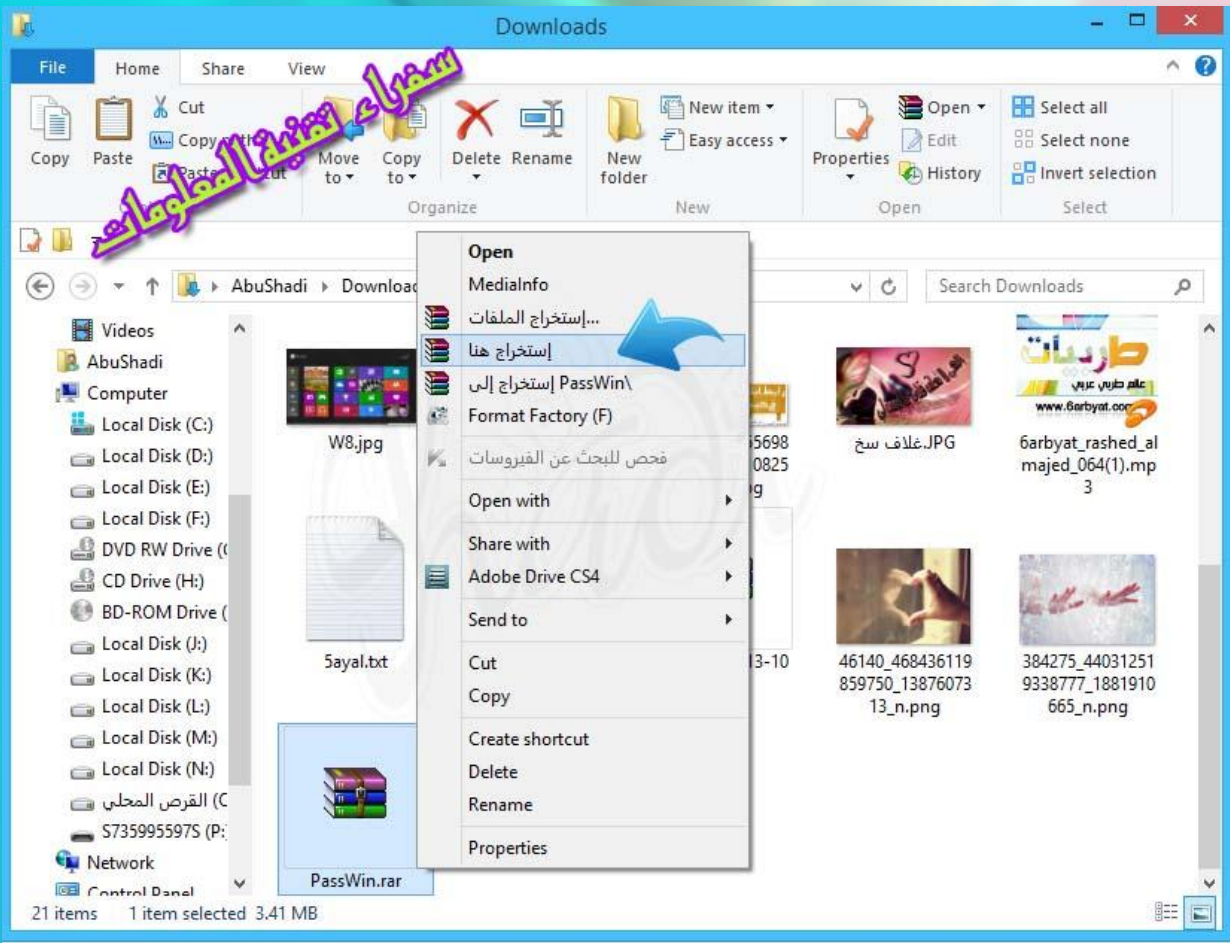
Downloads

File Home Share View

سفراء تقنية المعلومات

Copy Paste Cut Copy path Paste shortcut

Move to Copy to Delete Rename
Organize

New folder New item Easy access
New

Properties Open Edit History
Open

Select all Select none Invert selection
Select

AbuShadi › Downloads

Search Downloads

Videos
AbuShadi
Computer
Local Disk (C:)
Local Disk (D:)
Local Disk (E:)
Local Disk (F:)
DVD RW Drive (
CD Drive (H:)
BD-ROM Drive (
Local Disk (J:)
Local Disk (K:)
Local Disk (L:)
Local Disk (M:)
Local Disk (N:)
القرص المحلي (C
S7359955975 (P:)
Network
Control Panel

Open
MediaInfo
...إستخراج الملفات
إستخراج هنا
إستخراج إلى PassWin\
Format Factory (F)
فحص للبحث عن الفيروسات
Open with
Share with
Adobe Drive CS4
Send to
Cut
Copy
Create shortcut
Delete
Rename
Properties

W8.jpg
5ayal.txt
PassWin.rar
55698 0825 g
13-10
غلاف سخ.JPG
46140_468436119859750_1387607313_n.png
طربيات عالم طربي عربي www.6arbyat.com
6arbyat_rashed_almajed_064(1).mp3
384275_440312519338777_1881910665_n.png

21 items 1 item selected 3.41 MB